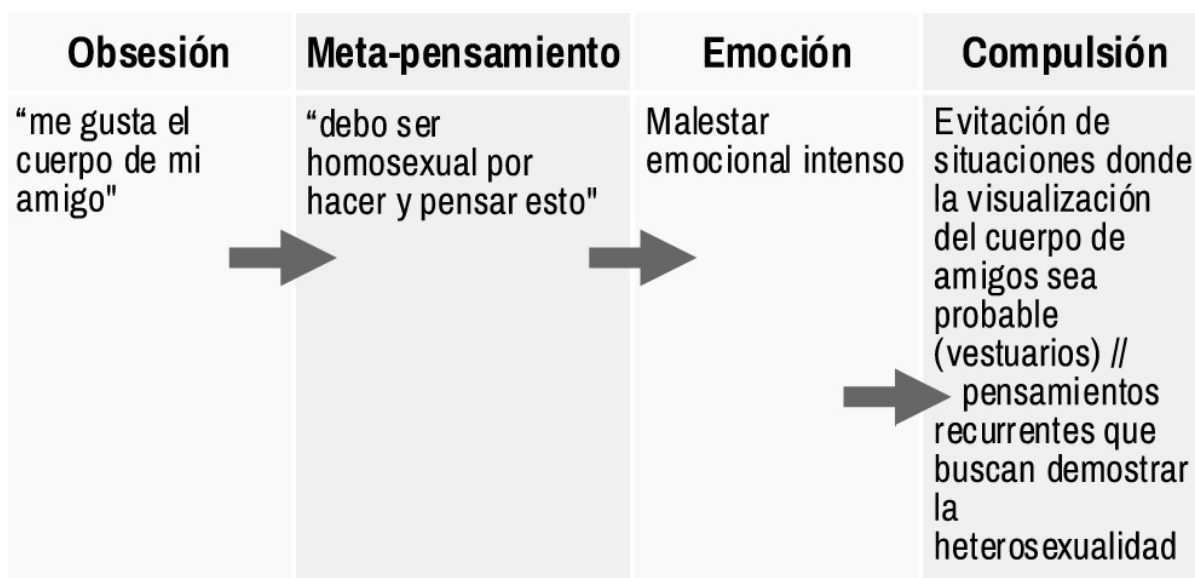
| Obsesión | Meta-pensamiento | Emoción | Compulsión |
|---|---|---|---|
| "me gusta el cuerpo de mi amigo" | "debo ser homosexual por hacer y pensar esto" | Malestar emocional intenso | Evitación de situaciones donde la visualización del cuerpo de amigos sea probable (vestuarios) // pensamientos recurrentes que buscan demostrar la heterosexualidad |